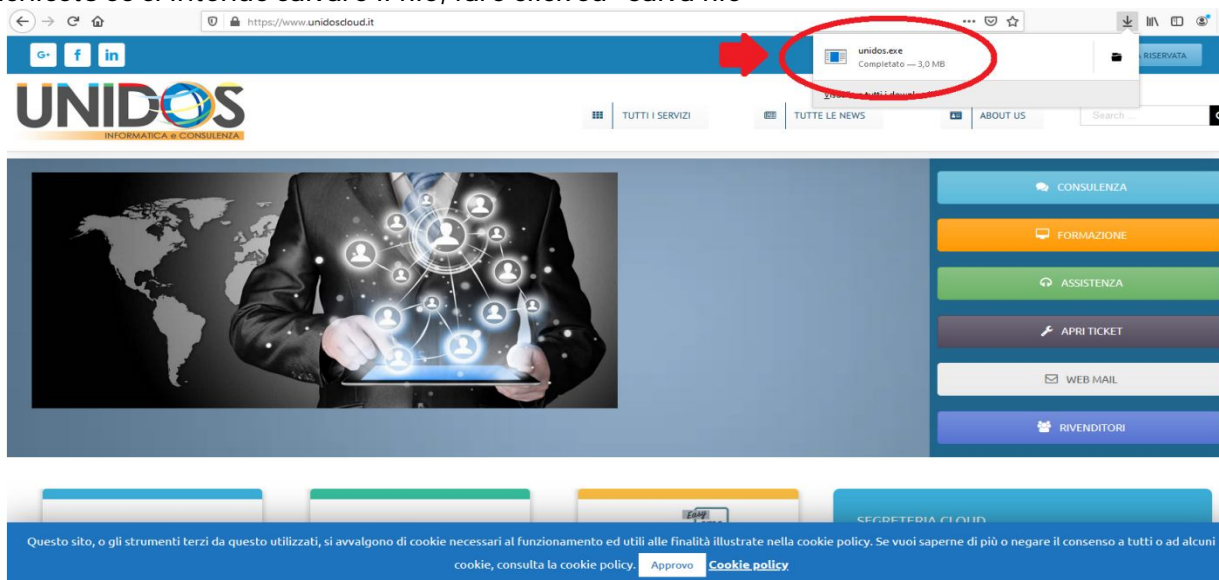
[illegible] se si intende salvare il file, fare click su "Salva file"

https://www.unidoscloud.it

G+ f in

unidos.exe
Completato — 3,0 MB

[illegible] tutti i download

RISERVATA

UNIDOS
INFORMATICA e CONSULENZA

TUTTI I SERVIZI
TUTTE LE NEWS
ABOUT US
Search ...

CONSULENZA
FORMAZIONE
ASSISTENZA
APRI TICKET
WEB MAIL
RIVENDITORI

Easy
SEGRETERIA CLOUD

Questo sito, o gli strumenti terzi da questo utilizzati, si avvalgono di cookie necessari al funzionamento ed utili alle finalità illustrate nella cookie policy. Se vuoi saperne di più o negare il consenso a tutti o ad alcuni cookie, consulta la cookie policy. Approvo Cookie policy